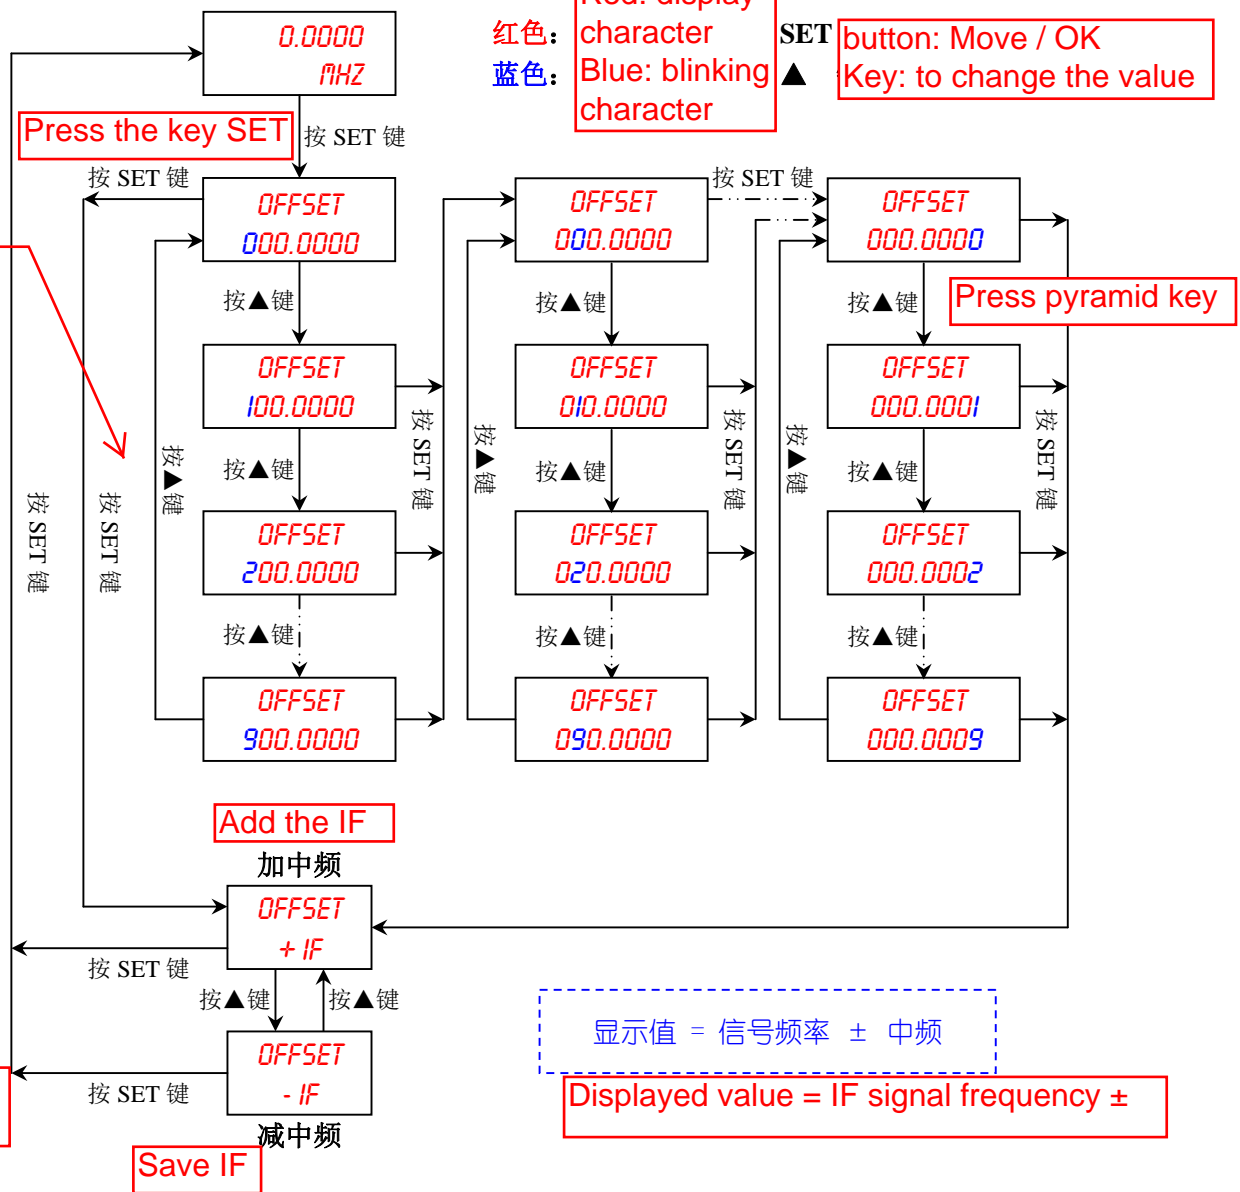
0.0000
MHZ

红色：
蓝色：
Red: display character
Blue: blinking character

SET
▲
button: Move / OK
Key: to change the value

Press the key SET
按 SET 键

按 SET 键
OFFSET
000.0000

按▲键
OFFSET
100.0000

按▲键
OFFSET
200.0000

按▲键
OFFSET
900.0000

按▲键
按 SET 键
按 SET 键
按 SET 键

OFFSET
000.0000

按▲键
OFFSET
010.0000

按▲键
OFFSET
020.0000

按▲键
OFFSET
090.0000

按▲键
按 SET 键

按 SET 键
OFFSET
000.0000

Press pyramid key
按▲键
OFFSET
000.0001

按▲键
OFFSET
000.0002

按▲键
OFFSET
000.0009

按▲键
按 SET 键

Add the IF
加中频
OFFSET
+ IF

按 SET 键
按▲键
按▲键

OFFSET
- IF
按 SET 键
减中频
Save IF

显示值 = 信号频率 ± 中频
Displayed value = IF signal frequency ±